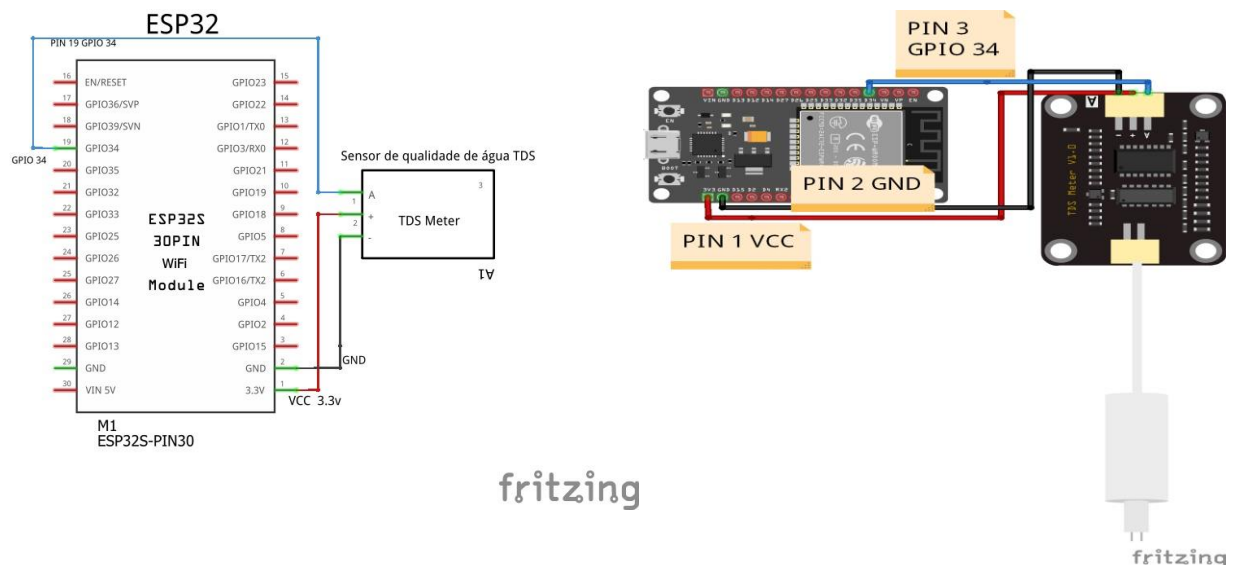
ESP32

PIN 19 GPIO 34

GPIO 34

| 16 | EN/RESET | GPIO23 | 15 |
|---|---|---|---|
| 17 | GPIO36/SVP | GPIO22 | 14 |
| 18 | GPIO39/SVN | GPIO1/TX0 | 13 |
| 19 | GPIO34 | GPIO3/RX0 | 12 |
| 20 | GPIO35 | GPIO21 | 11 |
| 21 | GPIO32 | GPIO19 | 10 |
| 22 | GPIO33 | GPIO18 | 9 |
| 23 | GPIO25 | GPIO5 | 8 |
| 24 | GPIO26 | GPIO17/TX2 | 7 |
| 25 | GPIO27 | GPIO16/TX2 | 6 |
| 26 | GPIO14 | GPIO4 | 5 |
| 27 | GPIO12 | GPIO2 | 4 |
| 28 | GPIO13 | GPIO15 | 3 |
| 29 | GND | GND | 2 |
| 30 | VIN 5V | 3.3V | 1 |

ESP32S
30PIN
WiFi
Module

M1
ESP32S-PIN30

Sensor de qualidade de água TDS
3
A 1
+ 2
-
TDS Meter
A1

GND
VCC 3.3v

fritzing

PIN 3
GPIO 34

PIN 2 GND

PIN 1 VCC

A
- + A
TDS Meter V1.0

fritzing